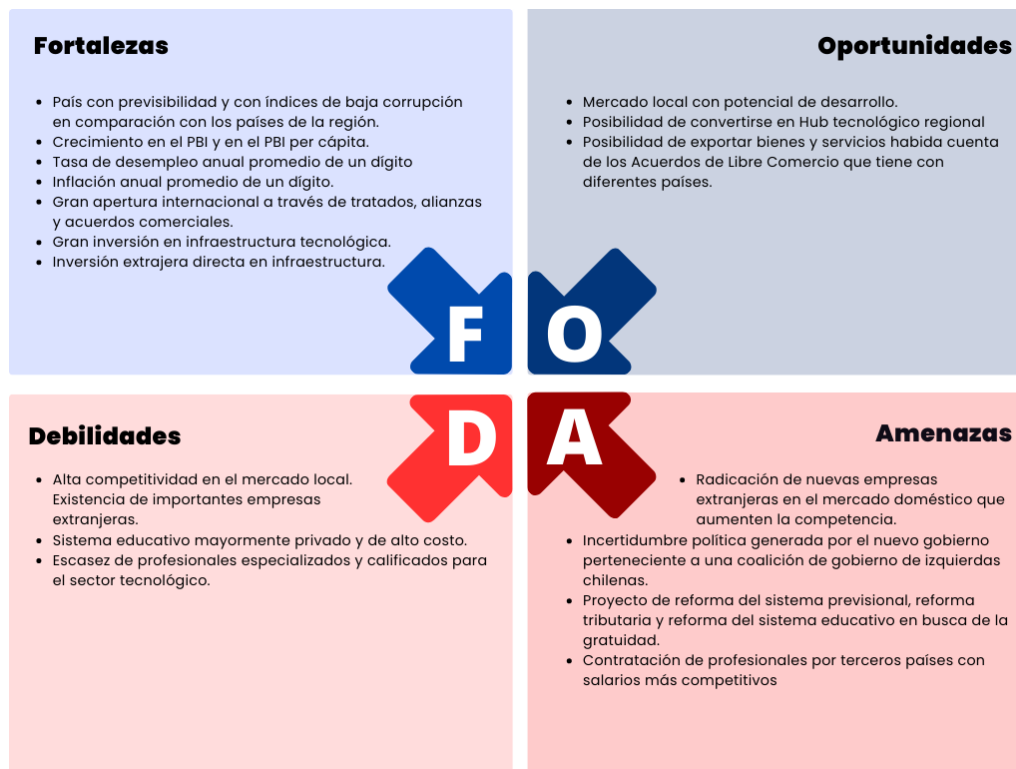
Fortalezas

- País con previsibilidad y con índices de baja corrupción en comparación con los países de la región.
- Crecimiento en el PBI y en el PBI per cápita.
- Tasa de desempleo anual promedio de un dígito
- Inflación anual promedio de un dígito.
- Gran apertura internacional a través de tratados, alianzas y acuerdos comerciales.
- Gran inversión en infraestructura tecnológica.
- Inversión extrajera directa en infraestructura.

Oportunidades

- Mercado local con potencial de desarrollo.
- Posibilidad de convertirse en Hub tecnológico regional
- Posibilidad de exportar bienes y servicios habida cuenta de los Acuerdos de Libre Comercio que tiene con diferentes países.

F O D A

Debilidades

- Alta competitividad en el mercado local. Existencia de importantes empresas extranjeras.
- Sistema educativo mayormente privado y de alto costo.
- Escasez de profesionales especializados y calificados para el sector tecnológico.

Amenazas

- Radicación de nuevas empresas extranjeras en el mercado doméstico que aumenten la competencia.
- Incertidumbre política generada por el nuevo gobierno perteneciente a una coalición de gobierno de izquierdas chilenas.
- Proyecto de reforma del sistema previsional, reforma tributaria y reforma del sistema educativo en busca de la gratuidad.
- Contratación de profesionales por terceros países con salarios más competitivos